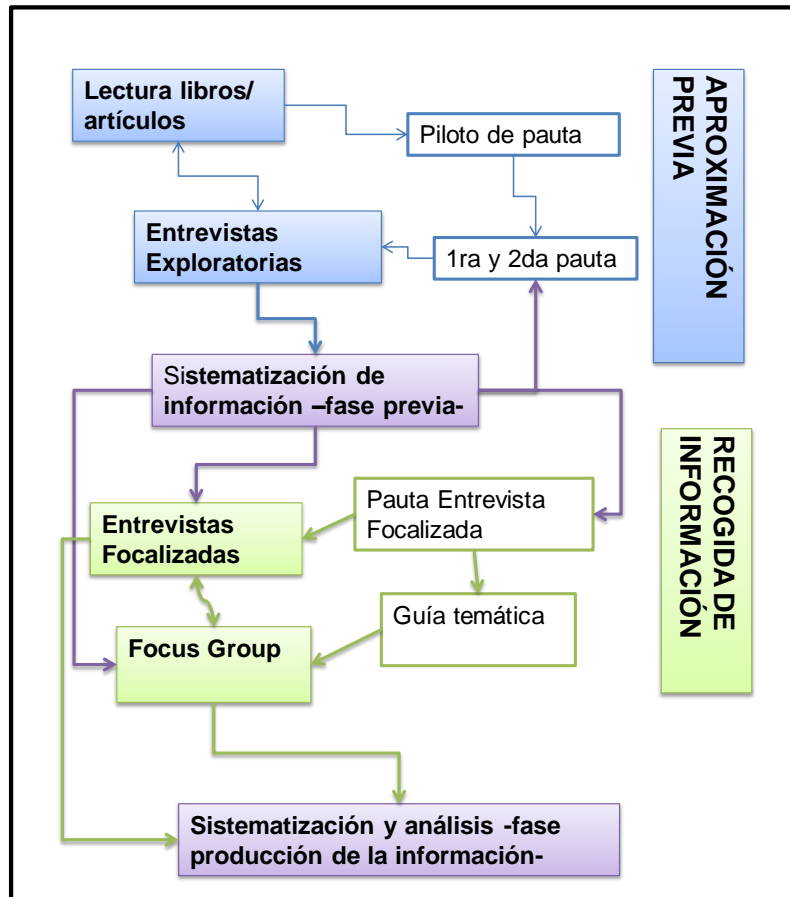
Lectura libros/ artículos

Piloto de pauta

Entrevistas Exploratorias

1ra y 2da pauta

APROXIMACIÓN PREVIA

Sistematización de información –fase previa-

RECOGIDA DE INFORMACIÓN

Entrevistas Focalizadas

Pauta Entrevista Focalizada

Guía temática

Focus Group

Sistematización y análisis -fase producción de la información-